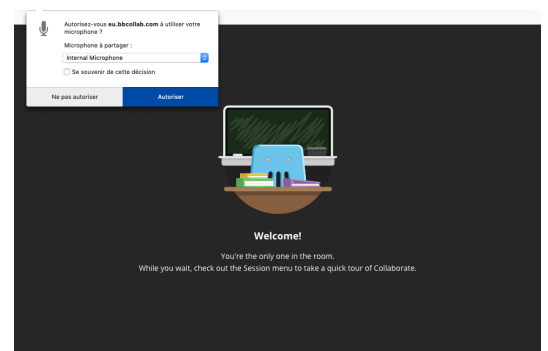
Autorisez-vous **eu.bbcollab.com** à utiliser votre microphone ?

Microphone à partager :

Internal Microphone

Se souvenir de cette décision

Ne pas autoriser

Autoriser

Welcome!

You're the only one in the room.
While you wait, check out the Session menu to take a quick tour of Collaborate.